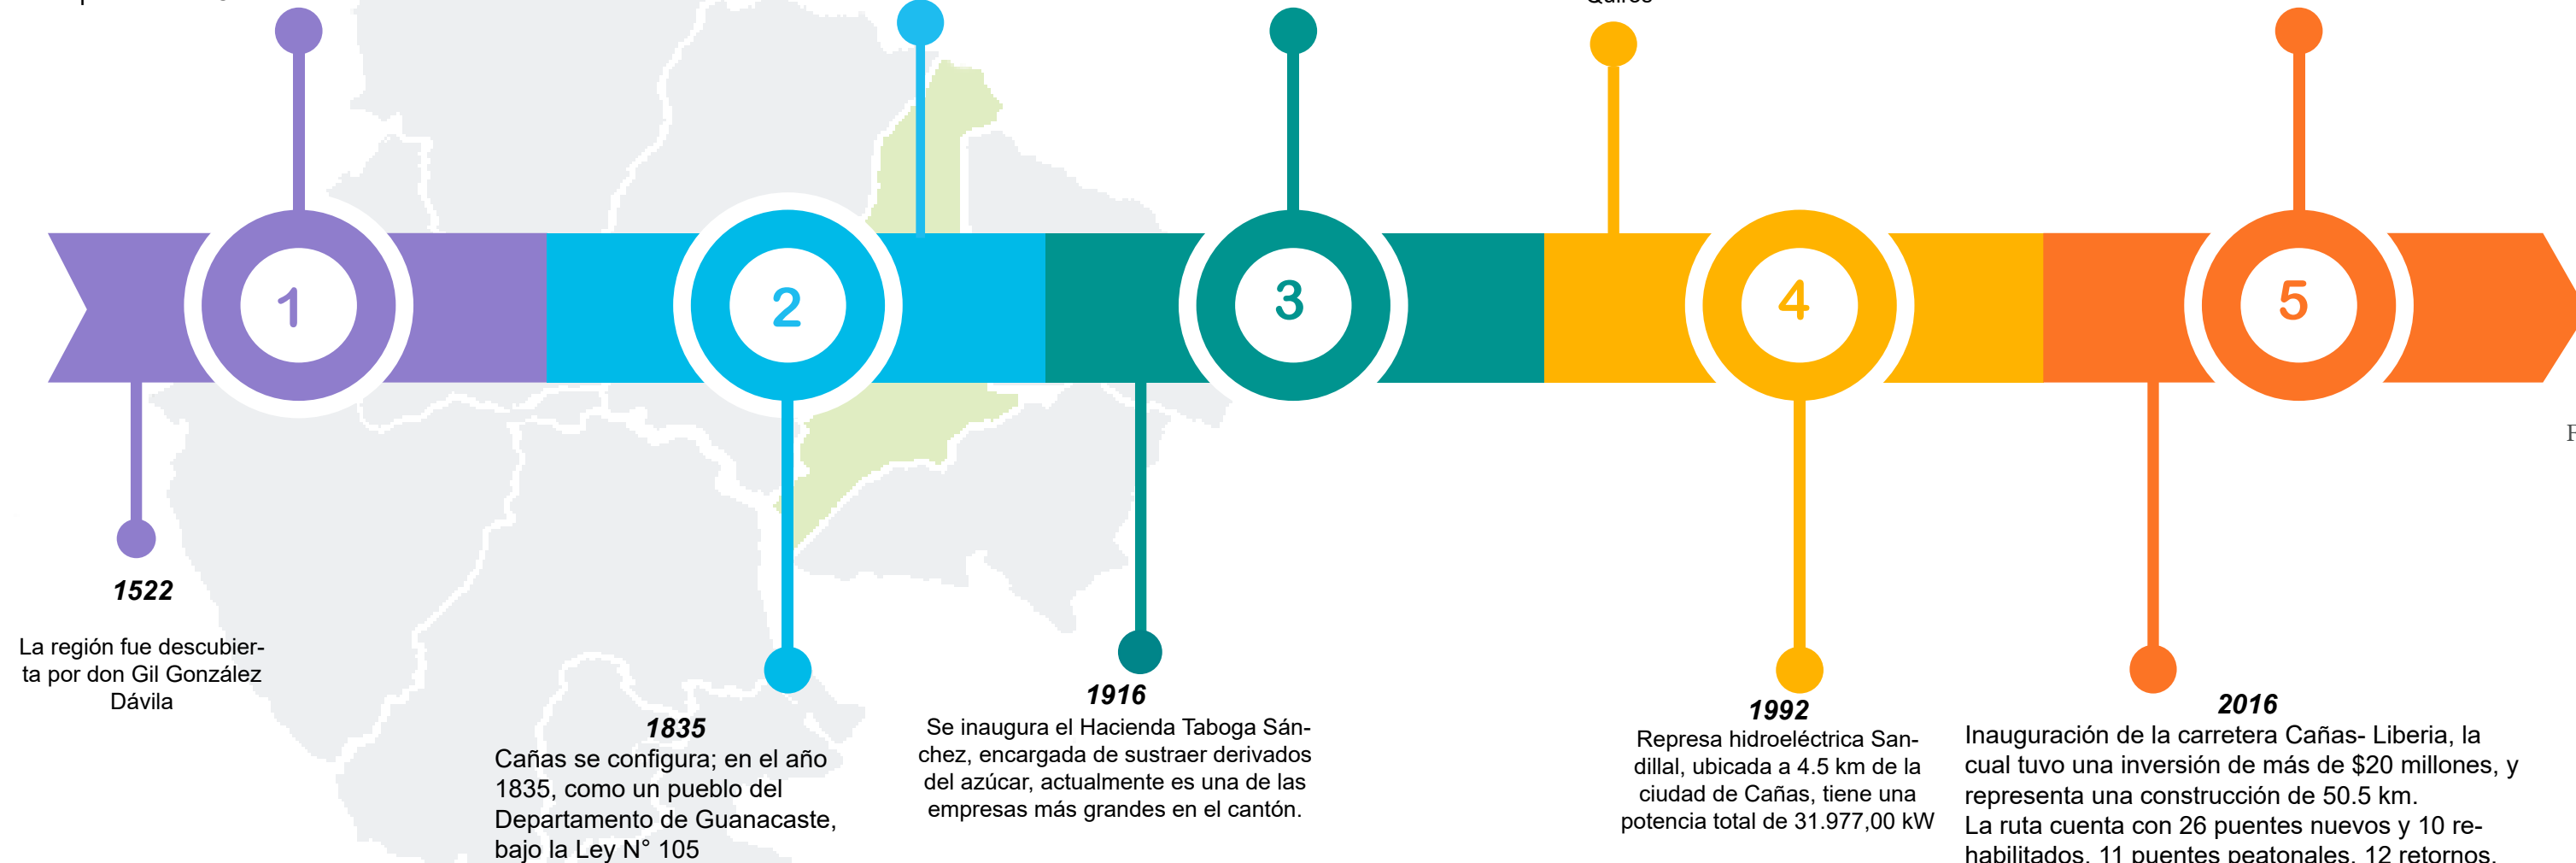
1

2

3

4

5

1522

La región fue descubierta por don Gil González Dávila

1835
Cañas se configura; en el año 1835, como un pueblo del Departamento de Guanacaste, bajo la Ley N° 105

1916
Se inaugura el Hacienda Taboga Sánchez, encargada de sustraer derivados del azúcar, actualmente es una de las empresas más grandes en el cantón.

1992
Represa hidroeléctrica Sandillal, ubicada a 4.5 km de la ciudad de Cañas, tiene una potencia total de 31.977,00 kW

2016
Inauguración de la carretera Cañas- Liberia, la cual tuvo una inversión de más de $20 millones, y representa una construcción de 50.5 km.
La ruta cuenta con 26 puentes nuevos y 10 rehabilitados, 11 puentes peatonales, 12 retornos,